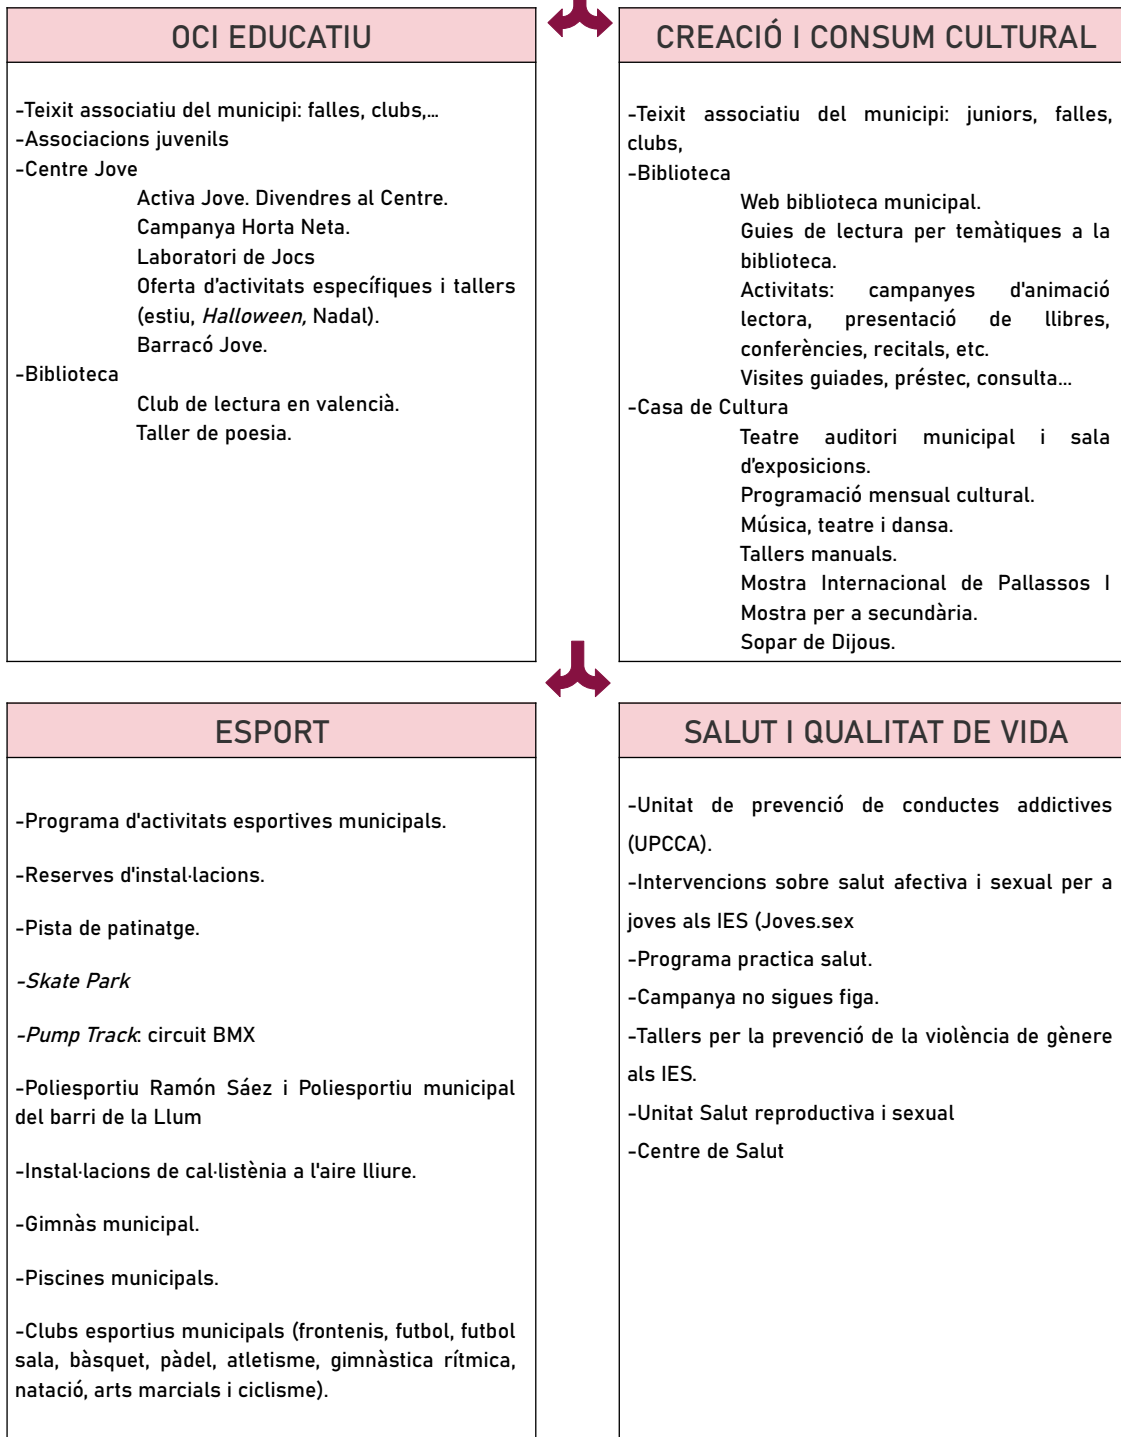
OCI EDUCATIU

-Teixit associatiu del municipi: falles, clubs,...
-Associacions juvenils
-Centre Jove
Activa Jove. Divendres al Centre.
Campanya Horta Neta.
Laboratori de Jocs
Oferta d'activitats específiques i tallers (estiu, *Halloween,* Nadal).
Barracó Jove.
-Biblioteca
Club de lectura en valencià.
Taller de poesia.

CREACIÓ I CONSUM CULTURAL

-Teixit associatiu del municipi: juniors, falles, clubs,
-Biblioteca
Web biblioteca municipal.
Guies de lectura per temàtiques a la biblioteca.
Activitats: campanyes d'animació lectora, presentació de llibres, conferències, recitals, etc.
Visites guiades, préstec, consulta...
-Casa de Cultura
Teatre auditori municipal i sala d'exposicions.
Programació mensual cultural.
Música, teatre i dansa.
Tallers manuals.
Mostra Internacional de Pallassos I Mostra per a secundària.
Sopar de Dijous.

ESPORT

-Programa d'activitats esportives municipals.

-Reserves d'instal·lacions.

-Pista de patinatge.

-*Skate Park*

-*Pump Track*: circuit BMX

-Poliesportiu Ramón Sáez i Poliesportiu municipal del barri de la Llum

-Instal·lacions de cal·listènia a l'aire lliure.

-Gimnàs municipal.

-Piscines municipals.

-Clubs esportius municipals (frontenis, futbol, futbol sala, bàsquet, pàdel, atletisme, gimnàstica rítmica, natació, arts marcials i ciclisme).

SALUT I QUALITAT DE VIDA

-Unitat de prevenció de conductes addictives (UPCCA).

-Intervencions sobre salut afectiva i sexual per a joves als IES (Joves.sex

-Programa practica salut.

-Campanya no sigues figa.

-Tallers per la prevenció de la violència de gènere als IES.

-Unitat Salut reproductiva i sexual

-Centre de Salut